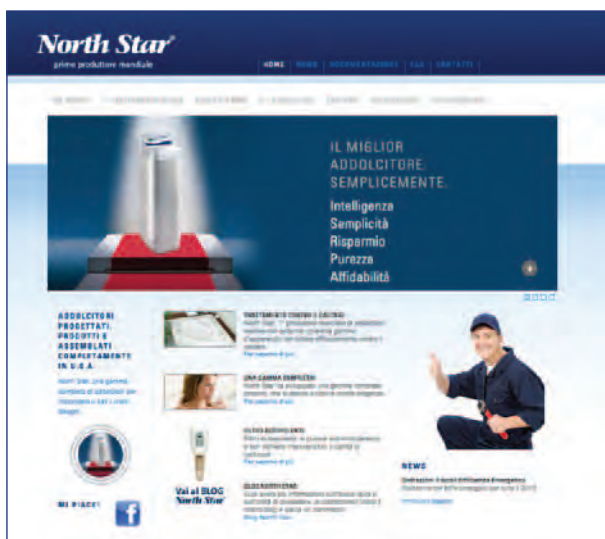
North Star®
primo produttore mondiale

HOME | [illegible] | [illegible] | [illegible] | CONTATTI

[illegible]

IL MIGLIOR ADDOLCITORE. SEMPLICEMENTE.

Intelligenza
Semplicità
Risparmio
Purezza
Affidabilità

ADDOLCITORI PROGETTATI, PRODOTTI E ASSEMBLATI COMPLETAMENTE IN U.S.A.

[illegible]

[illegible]

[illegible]

UNA GAMMA COMPLETA

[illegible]

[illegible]

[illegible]

Vai al BLOG North Star

MI PIACE!

NEWS

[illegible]